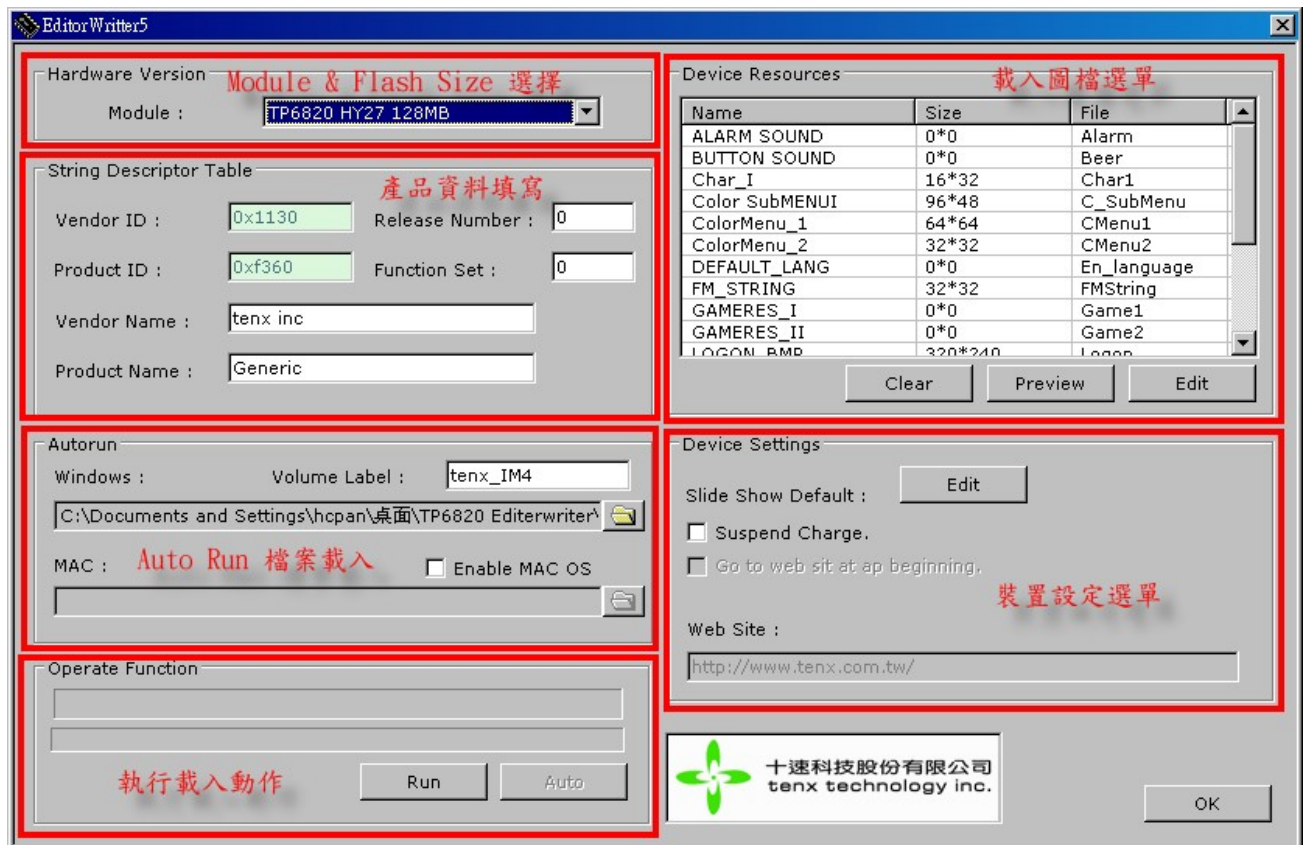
EditorWriter5

Hardware Version
Module & Flash Size 選擇
Module : TP6820 HY27 128MB

String Descriptor Table
產品資料填寫
Vendor ID : 0x1130
Release Number : 0
Product ID : 0xf360
Function Set : 0
Vendor Name : tenx inc
Product Name : Generic

Autorun
Windows : Volume Label : tenx_IM4
C:\Documents and Settings\hcpan\桌面\TP6820 Editerwriter\
MAC : Auto Run 檔案載入
Enable MAC OS

Operate Function
執行載入動作
Run Auto

Device Resources
載入圖檔選單

| Name | Size | File |
|---|---|---|
| ALARM SOUND | 0*0 | Alarm |
| BUTTON SOUND | 0*0 | Beer |
| Char_I | 16*32 | Char1 |
| Color SubMENUI | 96*48 | C_SubMenu |
| ColorMenu_1 | 64*64 | CMenu1 |
| ColorMenu_2 | 32*32 | CMenu2 |
| DEFAULT_LANG | 0*0 | En_language |
| FM_STRING | 32*32 | FMString |
| GAMERES_I | 0*0 | Game1 |
| GAMERES_II | 0*0 | Game2 |
| LOGON_BMP | 320*240 | Logon |

Clear Preview Edit

Device Settings
Slide Show Default : Edit
Suspend Charge.
Go to web sit at ap beginning.
裝置設定選單
Web Site :
http://www.tenx.com.tw/

十速科技股份有限公司
tenx technology inc.

OK